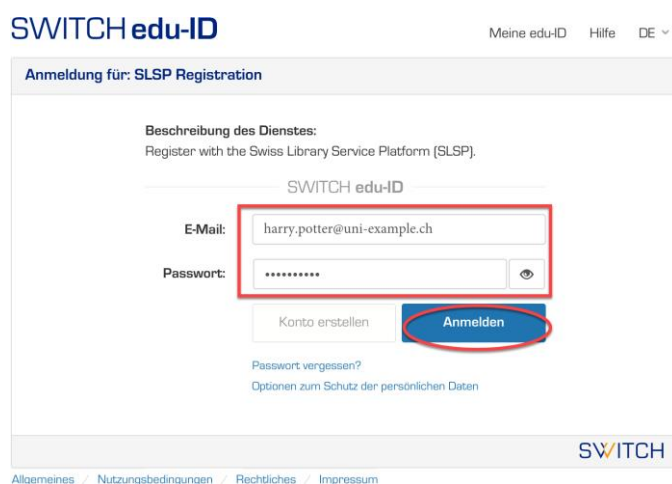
SWITCH edu-ID

Meine edu-ID Hilfe DE

Anmeldung für: SLSP Registration

Beschreibung des Dienstes:
Register with the Swiss Library Service Platform (SLSP).

SWITCH edu-ID

E-Mail: harry.potter@uni-example.ch

Passwort: ••••••••••

Konto erstellen

Anmelden

Passwort vergessen?

Optionen zum Schutz der persönlichen Daten

SWITCH

Allgemeines / Nutzungsbedingungen / Rechtliches / Impressum